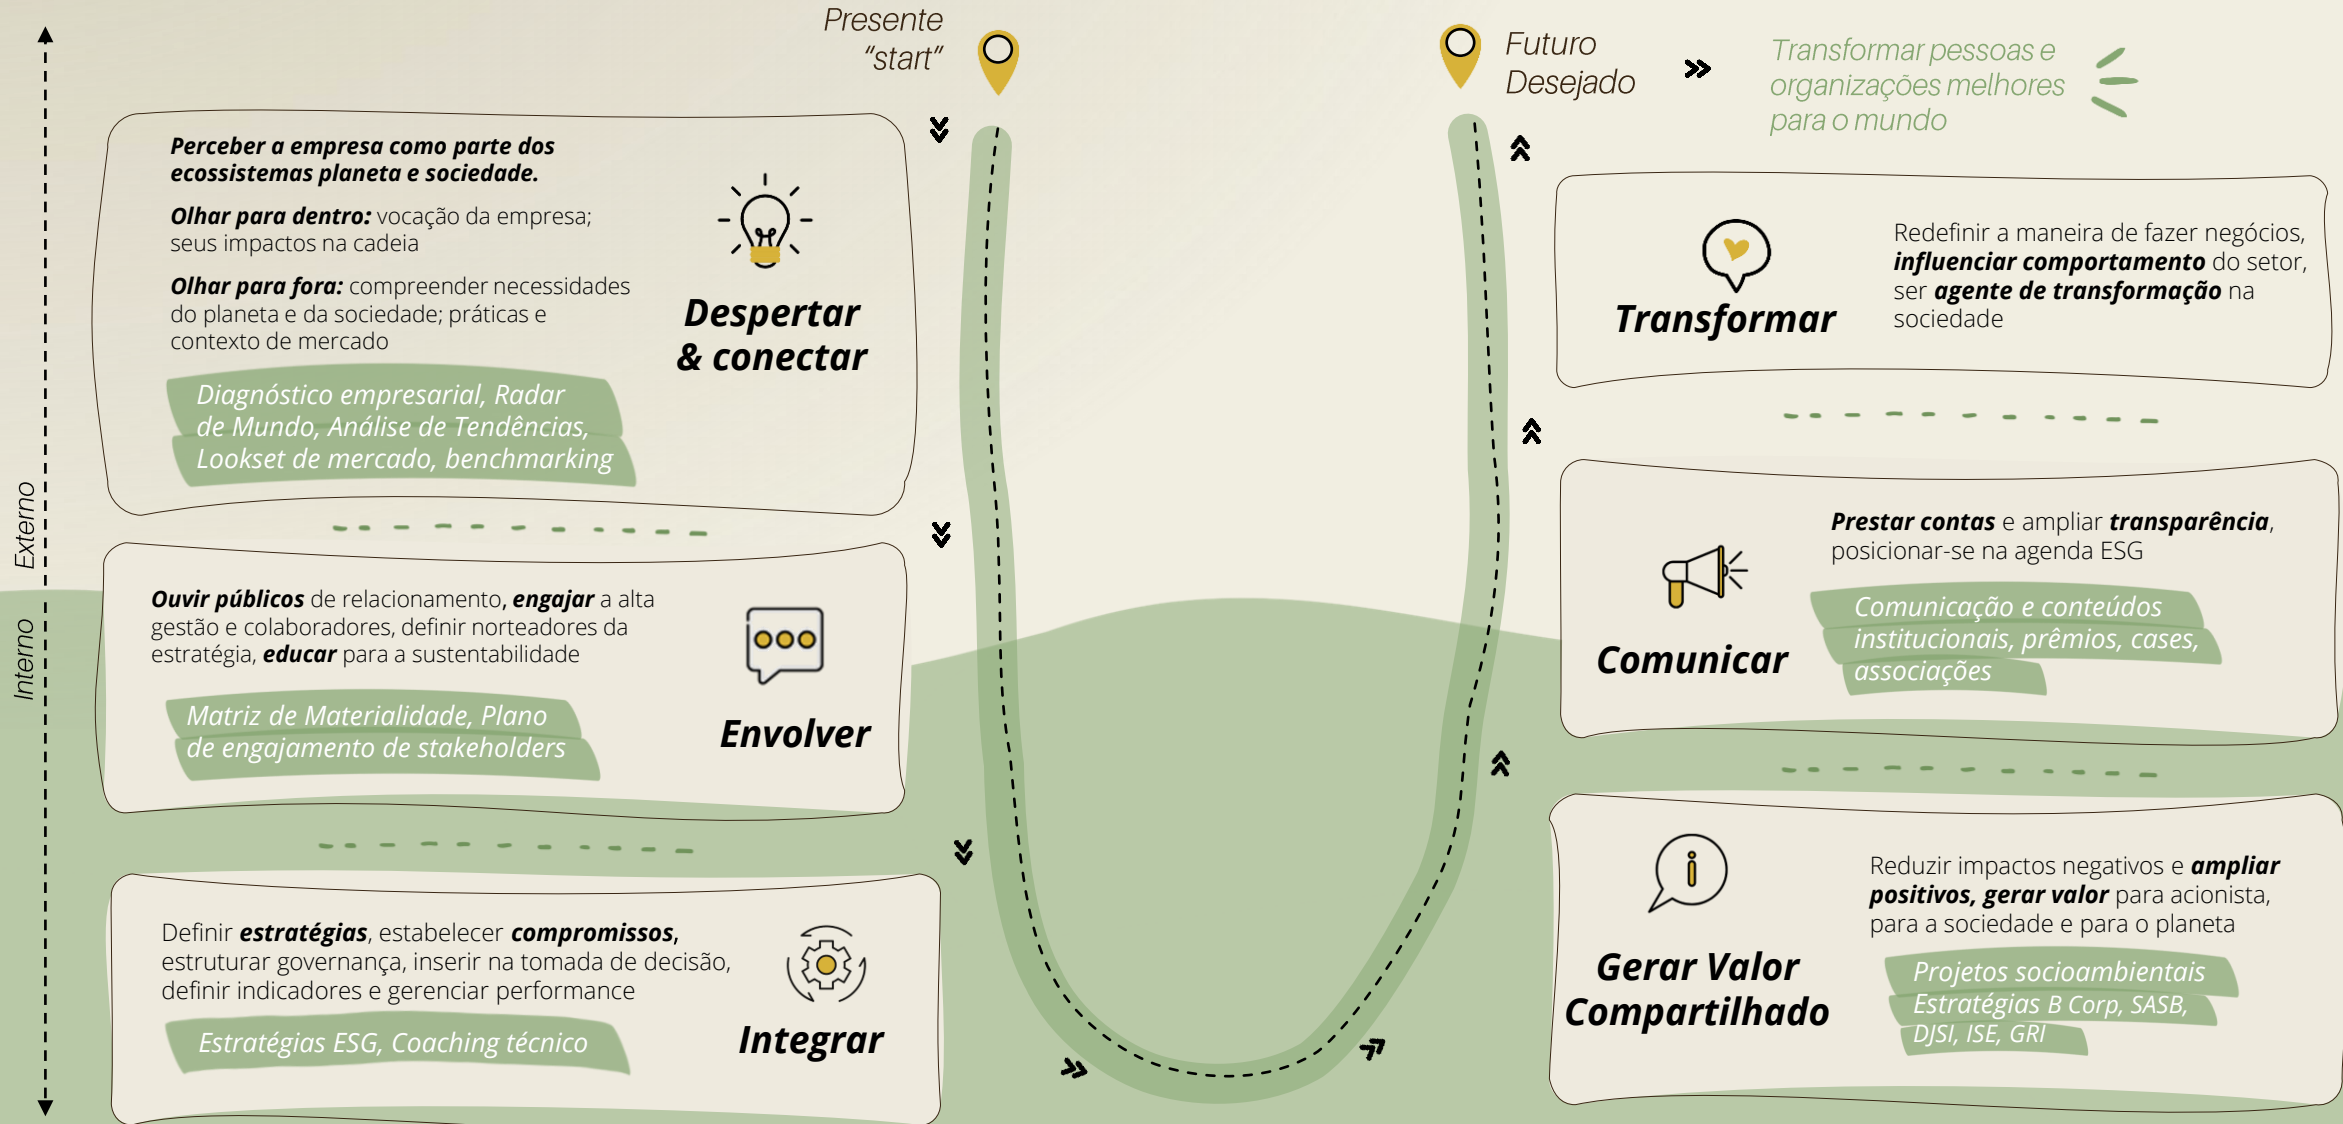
Presente
"start"

Futuro
Desejado

Transformar pessoas e organizações melhores para o mundo

Externo

Interno

Perceber a empresa como parte dos ecossistemas planeta e sociedade.

Olhar para dentro: vocação da empresa; seus impactos na cadeia

Olhar para fora: compreender necessidades do planeta e da sociedade; práticas e contexto de mercado

Diagnóstico empresarial, Radar de Mundo, Análise de Tendências, Lookset de mercado, benchmarking

Despertar & conectar

Ouvir públicos de relacionamento, engajar a alta gestão e colaboradores, definir norteadores da estratégia, educar para a sustentabilidade

Matriz de Materialidade, Plano de engajamento de stakeholders

Envolver

Definir estratégias, estabelecer compromissos, estruturar governança, inserir na tomada de decisão, definir indicadores e gerenciar performance

Estratégias ESG, Coaching técnico

Integrar

Transformar

Redefinir a maneira de fazer negócios, influenciar comportamento do setor, ser agente de transformação na sociedade

Prestar contas e ampliar transparência, posicionar-se na agenda ESG

Comunicar

Comunicação e conteúdos institucionais, prêmios, cases, associações

Reduzir impactos negativos e ampliar positivos, gerar valor para acionista, para a sociedade e para o planeta

Gerar Valor Compartilhado

Projetos socioambientais
Estratégias B Corp, SASB, DJSI, ISE, GRI